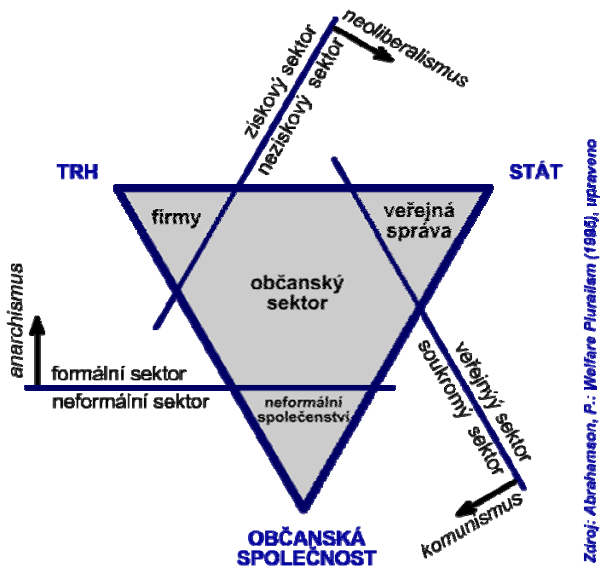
neoliberalismus

ziskový sektor

neziskový sektor

TRH

STÁT

firmy

veřejná správa

občanský sektor

anarchismus

formální sektor

neformální sektor

neformální společenství

veřejný sektor

soukromý sektor

komunismus

OBČANSKÁ SPOLEČNOST

Zdroj: Abrahamson, P.: Welfare Pluralism (1995), upraveno